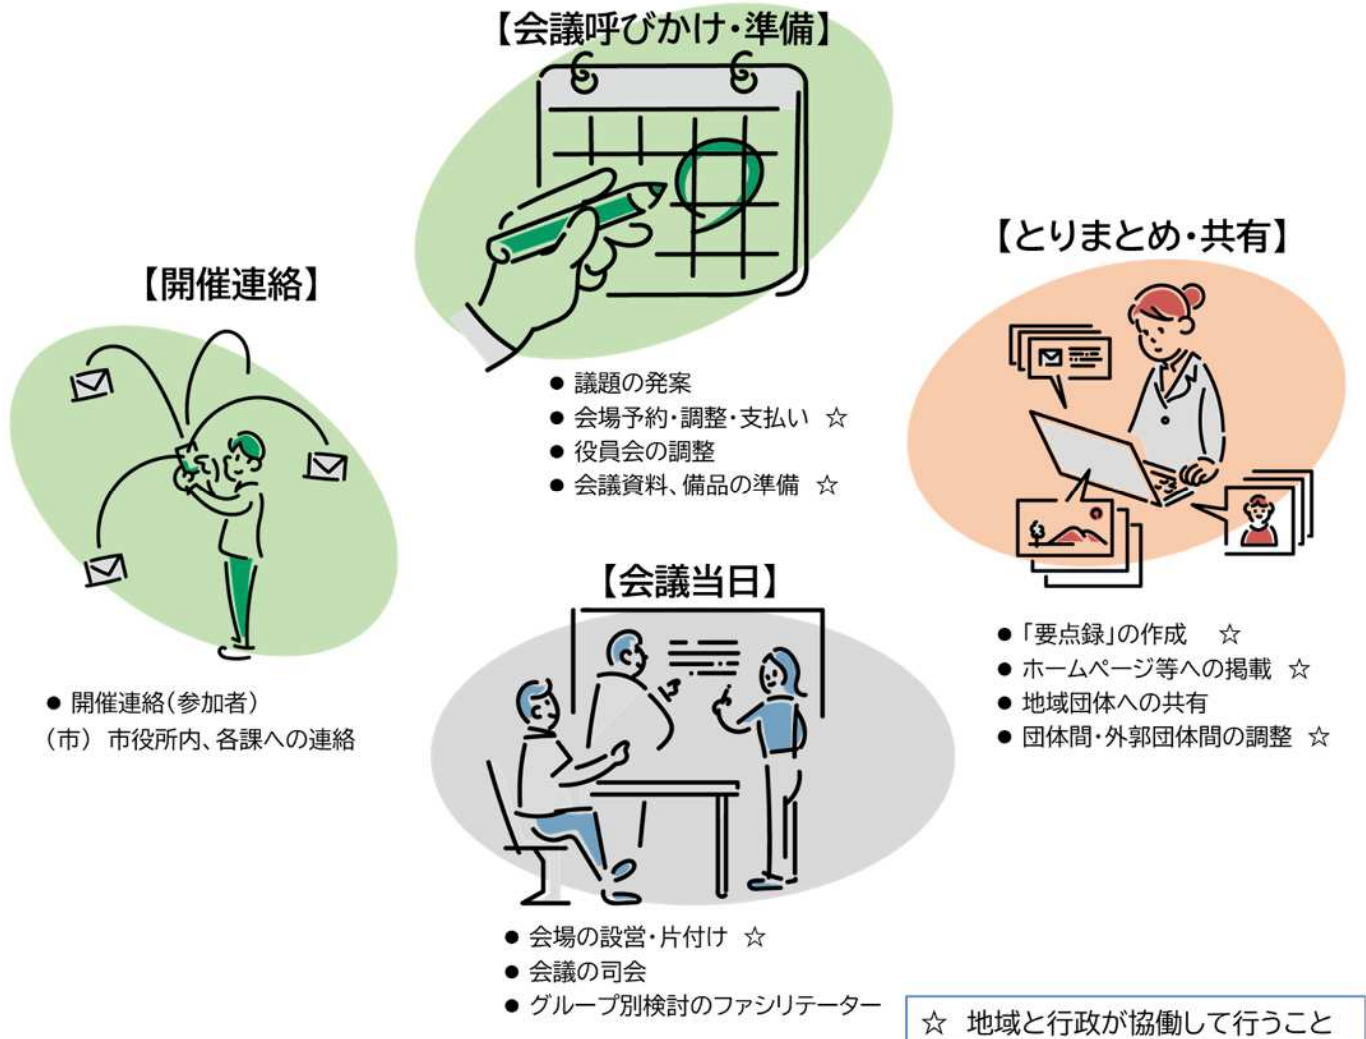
【会議呼びかけ・準備】

● 議題の発案
● 会場予約・調整・支払い ☆
● 役員会の調整
● 会議資料、備品の準備 ☆

【開催連絡】

● 開催連絡（参加者）
（市） 市役所内、各課への連絡

【とりまとめ・共有】

● 「要点録」の作成 ☆
● ホームページ等への掲載 ☆
● 地域団体への共有
● 団体間・外郭団体間の調整 ☆

【会議当日】

● 会場の設営・片付け ☆
● 会議の司会
● グループ別検討のファシリテーター

☆ 地域と行政が協働して行うこと